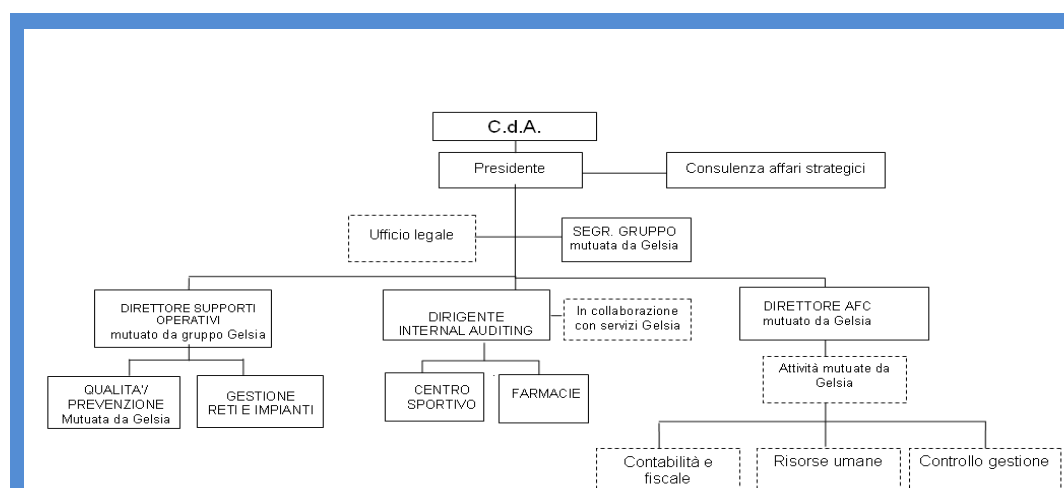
C.d.A.

Presidente

Consulenza affari strategici

Ufficio legale

SEGR. GRUPPO mutuata da Gelsia

DIRETTORE SUPPORTI OPERATIVI mutuato da gruppo Gelsia

DIRIGENTE INTERNAL AUDITING

In collaborazione con servizi Gelsia

DIRETTORE AFC mutuato da Gelsia

QUALITA'/ PREVENZIONE Mutuata da Gelsia

GESTIONE RETI E IMPIANTI

CENTRO SPORTIVO

FARMACIE

Attività mutuate da Gelsia

Contabilità e fiscale

Risorse umane

Controllo gestione